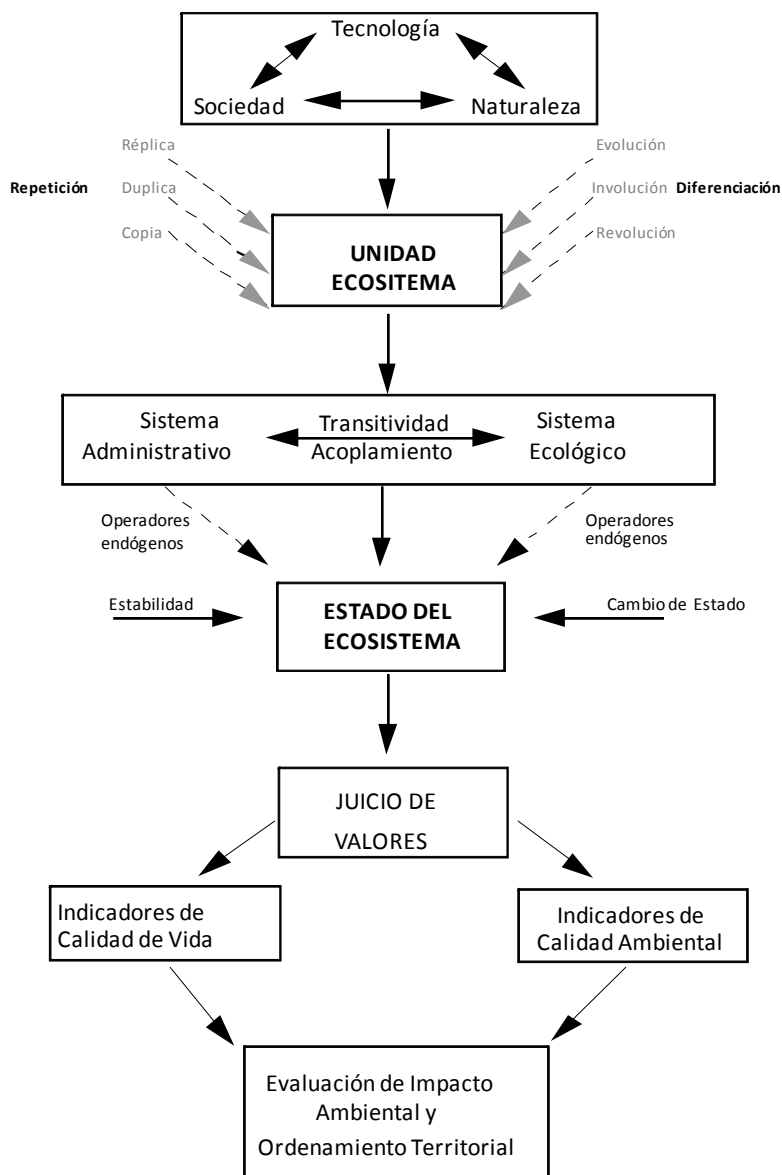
Tecnología

Sociedad

Naturaleza

Réplica

Repetición

Duplica

Copia

Evolución

Involución

Diferenciación

Revolución

UNIDAD ECOSITEMA

Sistema Administrativo

Transitividad Acoplamiento

Sistema Ecológico

Operadores endógenos

Operadores endógenos

Estabilidad

ESTADO DEL ECOSISTEMA

Cambio de Estado

JUICIO DE VALORES

Indicadores de Calidad de Vida

Indicadores de Calidad Ambiental

Evaluación de Impacto Ambiental y Ordenamiento Territorial